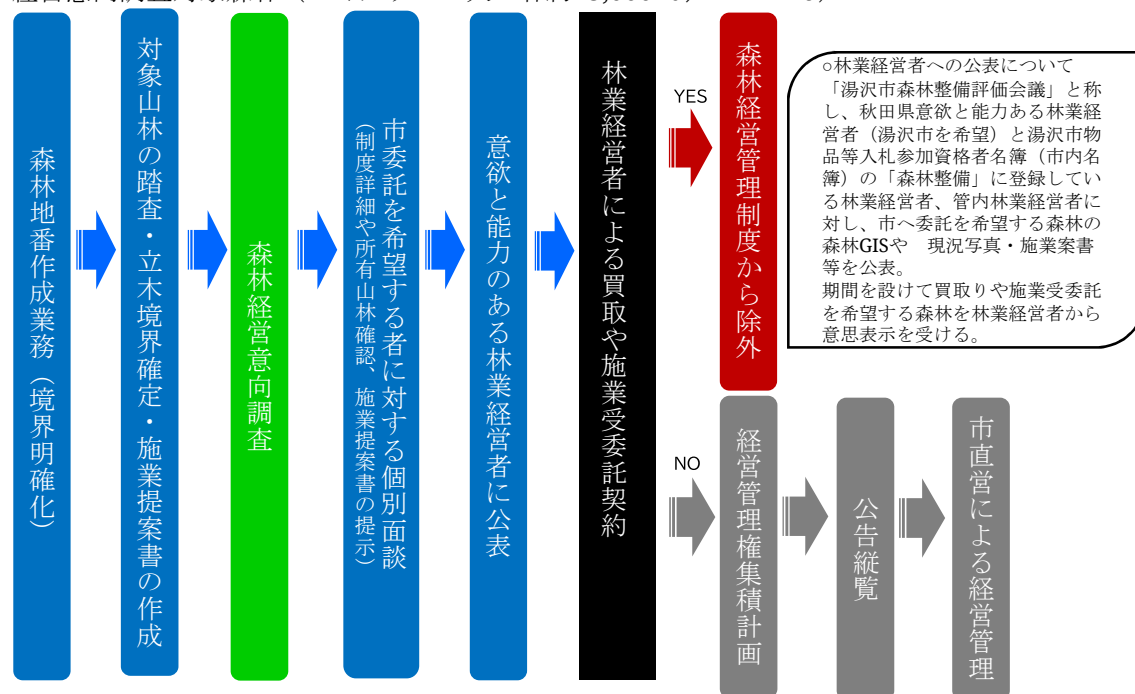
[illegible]

森林地番作成業務（境界明確化）

対象山林の踏査・立木境界確定・施業提案書の作成

森林経営意向調査

市委託を希望する者に対する個別面談
（制度詳細や所有山林確認、施業提案書の提示）

意欲と能力のある林業経営者に公表

林業経営者による買取や施業受委託契約

YES

森林経営管理制度から除外

○林業経営者への公表について
「湯沢市森林整備評価会議」と称し、秋田県意欲と能力ある林業経営者（湯沢市を希望）と湯沢市物品等入札参加資格者名簿（市内名簿）の「森林整備」に登録している林業経営者、管内林業経営者に対し、市へ委託を希望する森林の森林GISや　現況写真・施業案書等を公表。
期間を設けて買取りや施業受委託を希望する森林を林業経営者から意思表示を受ける。

NO

経営管理権集積計画

公告縦覧

市直営による経営管理